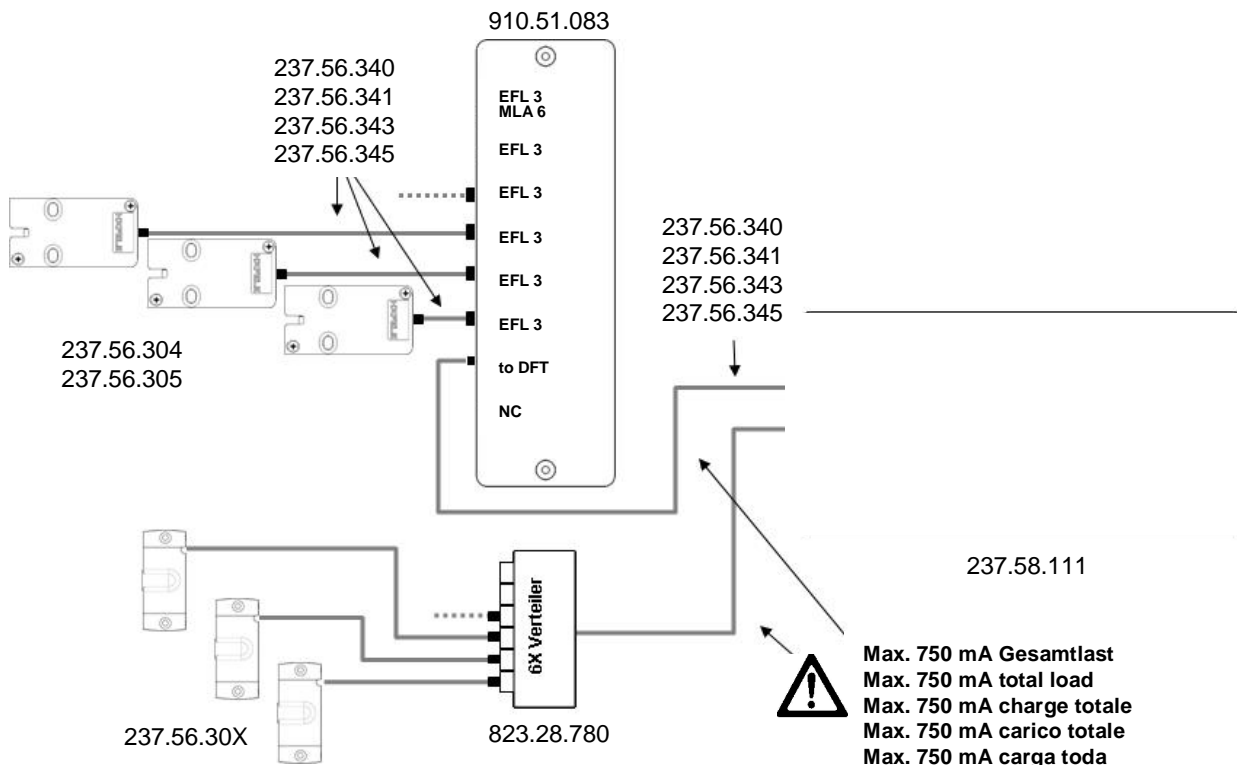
910.51.083

237.56.340
237.56.341
237.56.343
237.56.345

EFL 3
MLA 6
EFL 3
EFL 3
EFL 3
EFL 3
EFL 3
to DFT
NC

237.56.340
237.56.341
237.56.343
237.56.345

237.56.304
237.56.305

237.58.111

6X Verteiler

Max. 750 mA Gesamtlast
Max. 750 mA total load
Max. 750 mA charge totale
Max. 750 mA carico totale
Max. 750 mA carga toda

237.56.30X

823.28.780